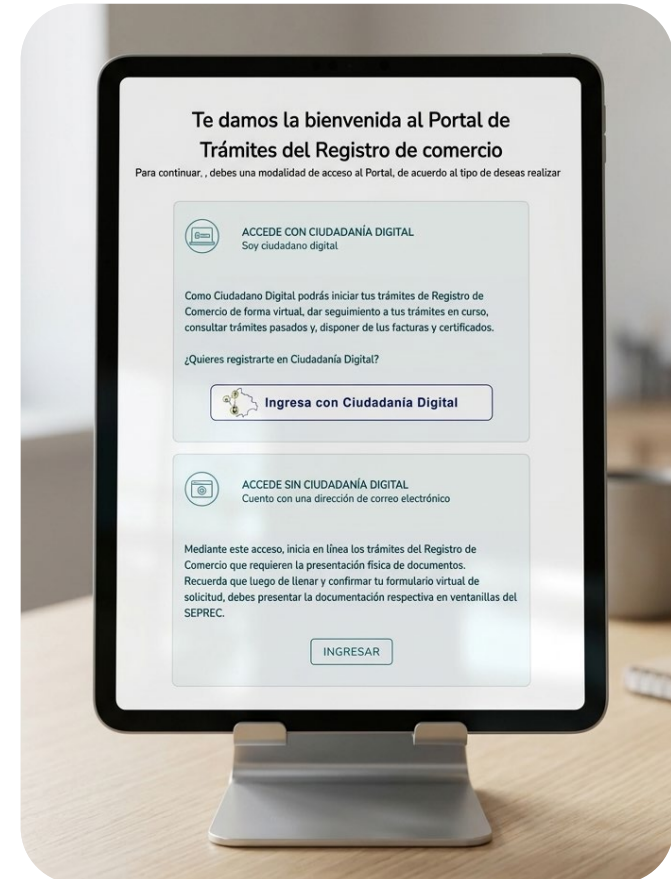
Te damos la bienvenida al Portal de Trámites del Registro de comercio

Para continuar, , debes una modalidad de acceso al Portal, de acuerdo al tipo de deseas realizar

ACCEDE CON CIUDADANÍA DIGITAL
Soy ciudadano digital

Como Ciudadano Digital podrás iniciar tus trámites de Registro de Comercio de forma virtual, dar seguimiento a tus trámites en curso, consultar trámites pasados y, disponer de tus facturas y certificados.

¿Quieres registrarte en Ciudadanía Digital?

Ingresa con Ciudadania Digital

ACCEDE SIN CIUDADANÍA DIGITAL
Cuento con una dirección de correo electrónico

Mediante este acceso, inicia en línea los trámites del Registro de Comercio que requieren la presentación física de documentos. Recuerda que luego de llenar y confirmar tu formulario virtual de solicitud, debes presentar la documentación respectiva en ventanillas del SEPREC.

INGRESAR